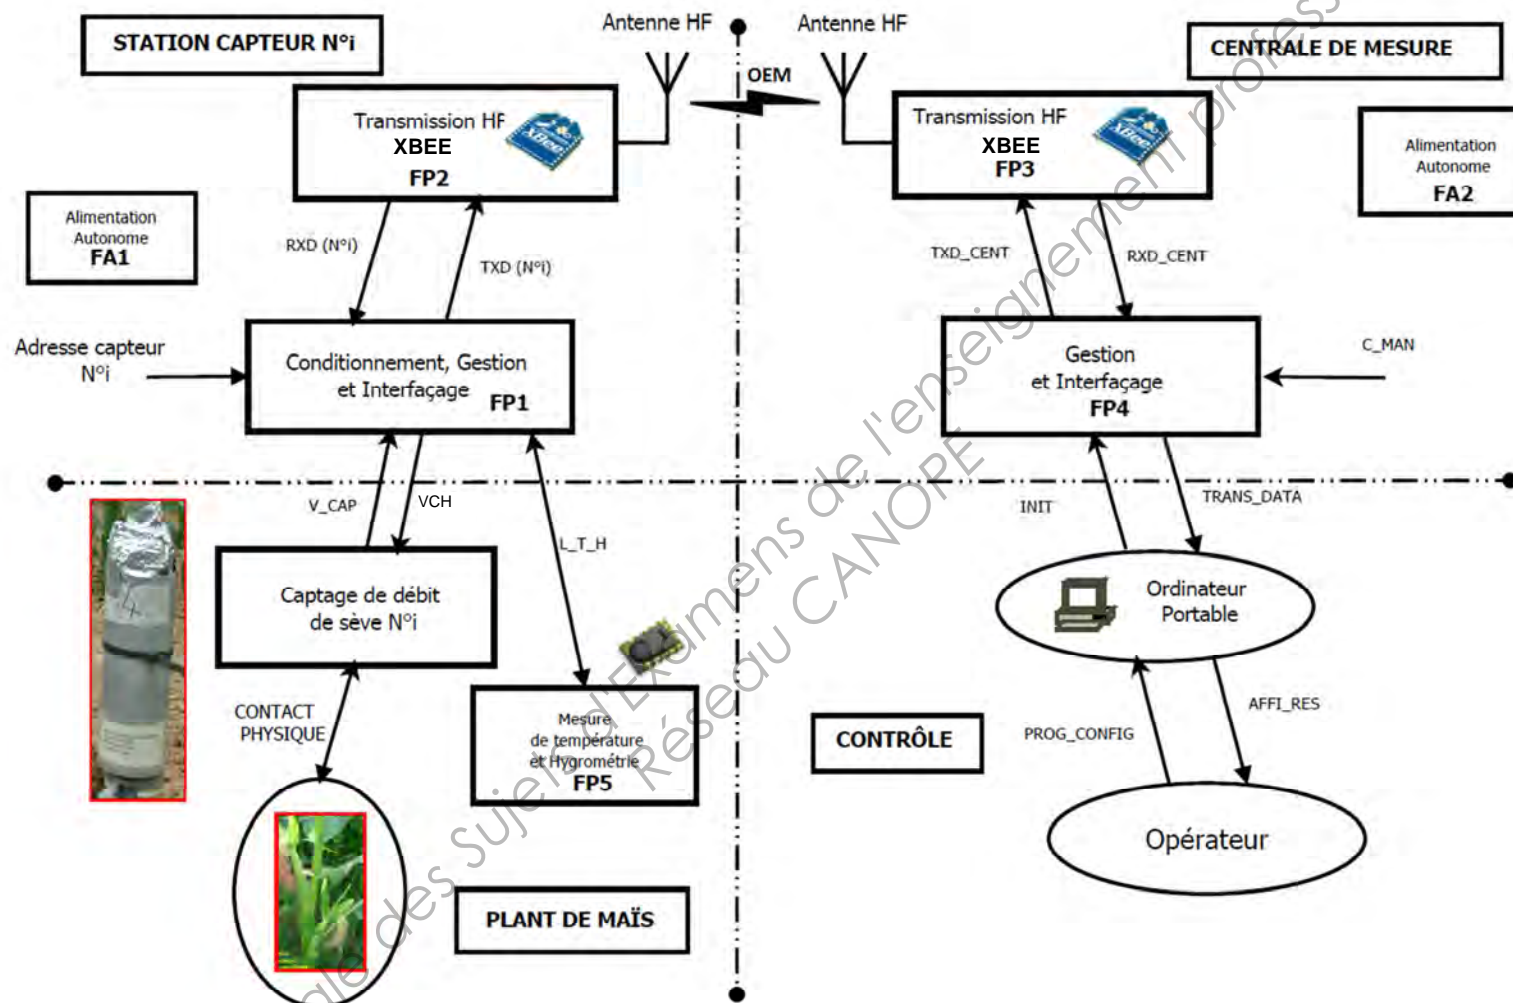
STATION CAPTEUR N°i

Antenne HF

Antenne HF

OEM

CENTRALE DE MESURE

Transmission HF
XBEE
FP2

Transmission HF
XBEE
FP3

Alimentation Autonome
FA2

Alimentation Autonome
FA1

RXD (N°i)

TXD (N°i)

TXD_CENT

RXD_CENT

Adresse capteur N°i

Conditionnement, Gestion et Interfaçage
FP1

Gestion et Interfaçage
FP4

C_MAN

V_CAP

VCH

INIT

TRANS_DATA

L_T_H

Captage de débit de sève N°i

Ordinateur Portable

CONTACT PHYSIQUE

Mesure de température et Hygrométrie
FP5

CONTRÔLE

PROG_CONFIG

AFFI_RES

Opérateur

PLANT DE MAÏS

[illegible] des Sujets d'Examens de l'enseignement profess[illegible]
Réseau CANOPÉ